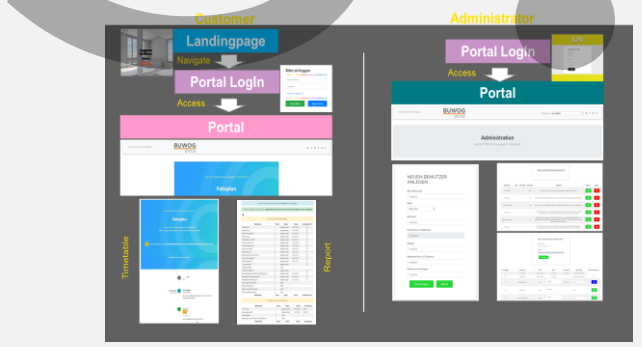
Customer

Landingpage

Navigate

Portal LogIn

Bitte einloggen

Access

Portal

BUWOG

Fahrplan

Timetable

Report

Administrator

Portal LogIn

LIV

Access

Portal

BUWOG

Administration

NEUEN BENUTZER ANLEGEN